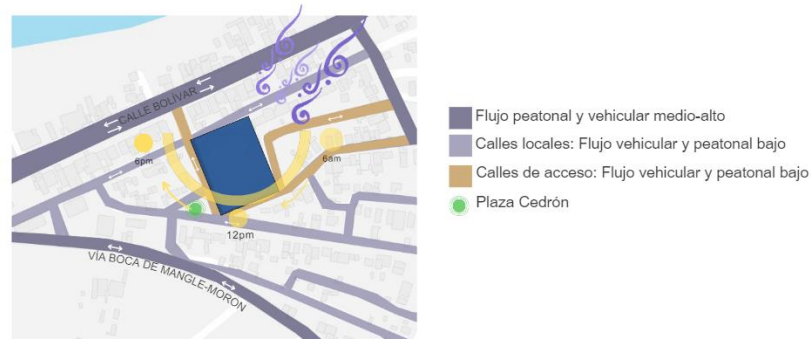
CALLE BOLIVAR

6pm

6am

12pm

VIA BOCA DE MANGLE-MORON

Flujo peatonal y vehicular medio-alto

Calles locales: Flujo vehicular y peatonal bajo

Calles de acceso: Flujo vehicular y peatonal bajo

Plaza Cedrón